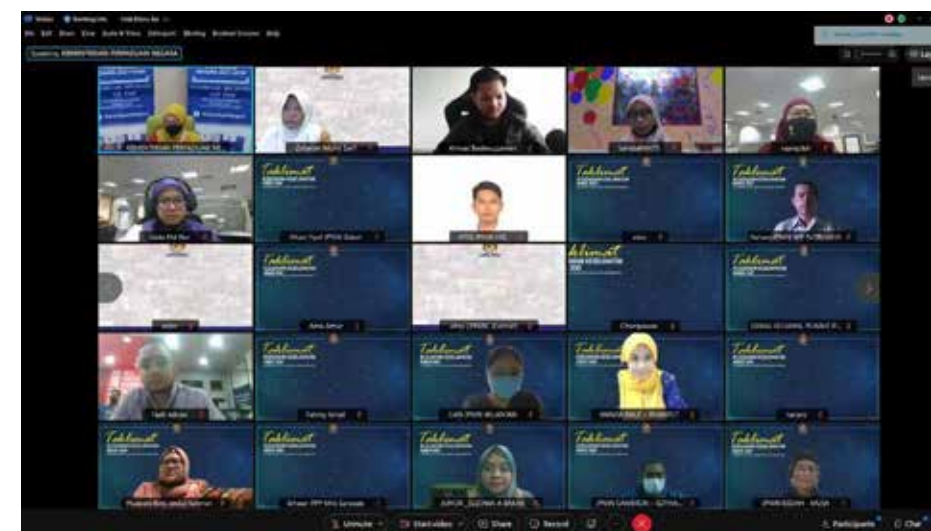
Speaking: KEMENTERIAN PERPADUAN NEGARA

Taklimat

Taklimat

Taklimat

Taklimat

Taklimat

Taklimat

Taklimat

Taklimat

Taklimat

Taklimat

Taklimat

Taklimat

Taklimat

Taklimat

Tamy Ismail

Champion

Unmute

Start Video

Share

Record

Participants

Chat